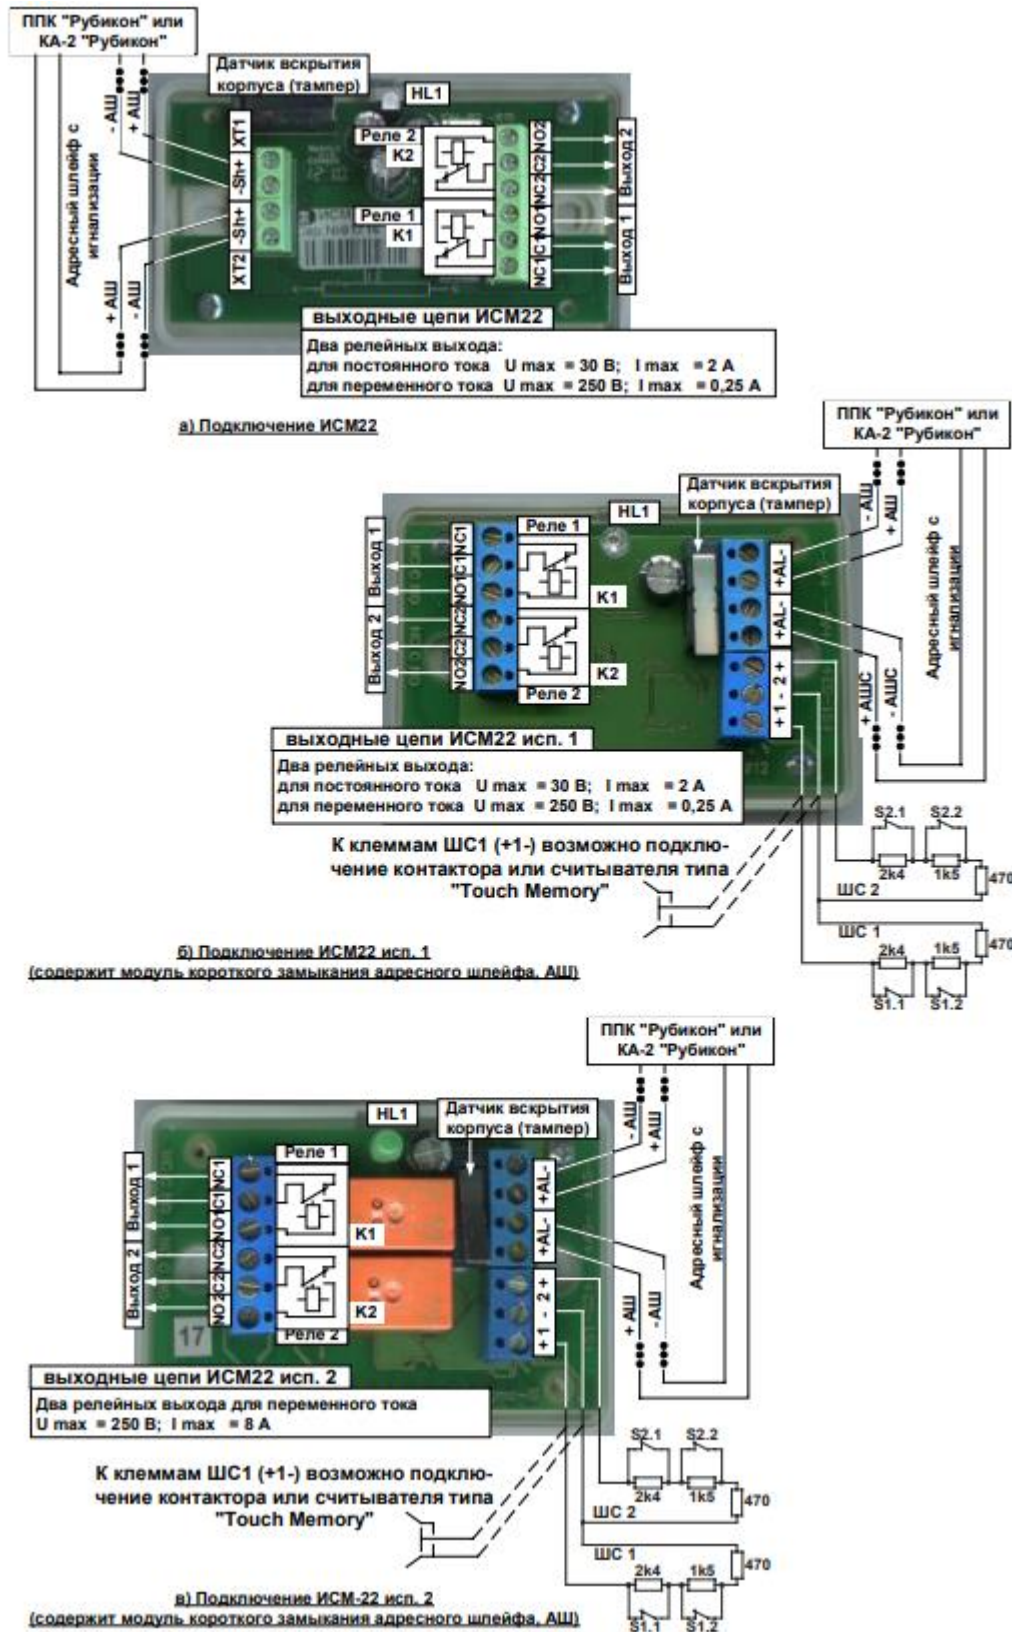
ППК "Рубикон" или КА-2 "Рубикон"

Датчик вскрытия корпуса (тампер)

HL1

- АШ
+ АШ

Адресный шлейф сигнализации

XT1
-Sh+
-Sh+
XT2

Реле 2
K2
Реле 1
K1

NO2
C2
NC2
NO1
C1
NC1

Выход 2
Выход 1

+ АШ
- АШ

выходные цепи ИСМ22

Два релейных выхода:
для постоянного тока U max = 30 В; I max = 2 А
для переменного тока U max = 250 В; I max = 0,25 А

а) Подключение ИСМ22

ППК "Рубикон" или КА-2 "Рубикон"

Датчик вскрытия корпуса (тампер)

HL1

- АШ
+ АШ

Адресный шлейф сигнализации

Выход 1
Выход 2

NC1
C1
NO1
NC2
C2
NO2

Реле 1
K1
K2
Реле 2

+AL-
+AL-
+ 2 -
+ 1 -

+ АШС
- АШС

выходные цепи ИСМ22 исп. 1

Два релейных выхода:
для постоянного тока U max = 30 В; I max = 2 А
для переменного тока U max = 250 В; I max = 0,25 А

К клеммам ШС1 (+1-) возможно подключение контактора или считывателя типа "Touch Memory"

S2.1 S2.2
2k4 1k5
470
ШС 2
ШС 1
2k4 1k5
470
S1.1 S1.2

б) Подключение ИСМ22 исп. 1
(содержит модуль короткого замыкания адресного шлейфа, АШ)

ППК "Рубикон" или КА-2 "Рубикон"

HL1

Датчик вскрытия корпуса (тампер)

- АШ
+ АШ

Адресный шлейф сигнализации

Реле 1
Выход 1
Выход 2

NC1
C1
NO1
NC2
C2
NO2

K1
K2
Реле 2

17

+AL-
+AL-
+ 2 -
+ 1 -

+ АШ
- АШ

выходные цепи ИСМ22 исп. 2

Два релейных выхода для переменного тока
U max = 250 В; I max = 8 А

К клеммам ШС1 (+1-) возможно подключение контактора или считывателя типа "Touch Memory"

S2.1 S2.2
2k4 1k5
470
ШС 2
ШС 1
2k4 1k5
470
S1.1 S1.2

в) Подключение ИСМ-22 исп. 2
(содержит модуль короткого замыкания адресного шлейфа, АШ)